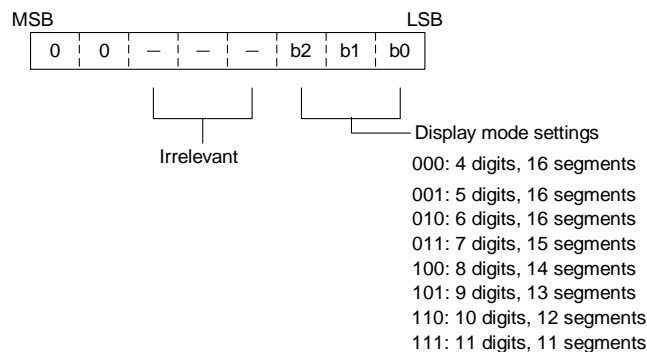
MSB LSB

| 0 | 0 | – | – | – | b2 | b1 | b0 |
|---|---|---|---|---|---|---|---|

Irrelevant

Display mode settings
000: 4 digits, 16 segments
001: 5 digits, 16 segments
010: 6 digits, 16 segments
011: 7 digits, 15 segments
100: 8 digits, 14 segments
101: 9 digits, 13 segments
110: 10 digits, 12 segments
111: 11 digits, 11 segments